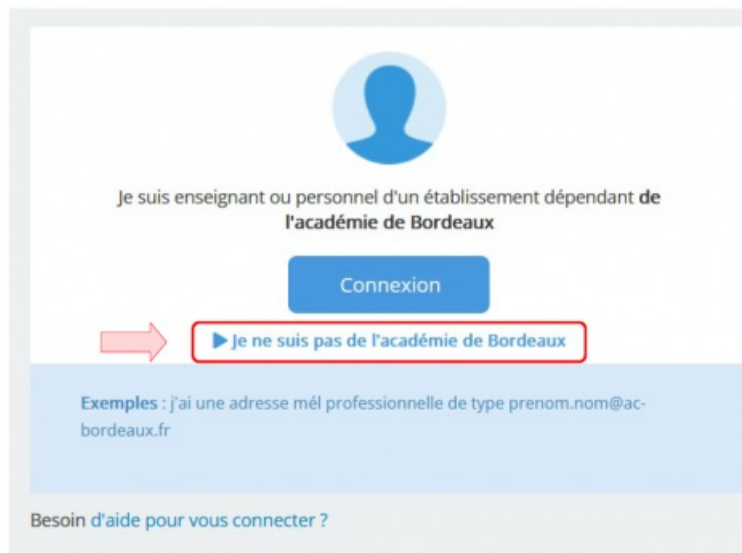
Je suis enseignant ou personnel d'un établissement dépendant **de l'académie de Bordeaux**

Connexion

▶ Je ne suis pas de l'académie de Bordeaux

**Exemples** : j'ai une adresse mél professionnelle de type prenom.nom@ac-bordeaux.fr

Besoin d'aide pour vous connecter ?